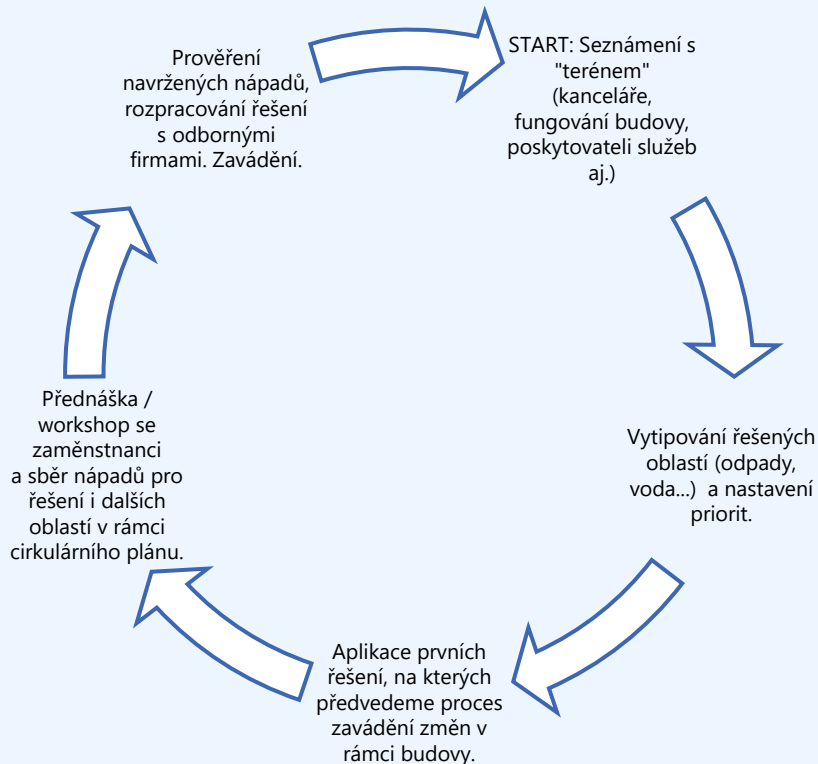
START: Seznámení s "terénem" (kanceláře, fungování budovy, poskytovateli služeb aj.)

Vytipování řešených oblastí (odpady, voda...) a nastavení priorit.

Aplikace prvních řešení, na kterých předvedeme proces zavádění změn v rámci budovy.

Přednáška / workshop se zaměnstnanci a sběr nápadů pro řešení i dalších oblastí v rámci cirkulárního plánu.

Prověření navržených nápadů, rozpracování řešení s odbornými firmami. Zavádění.